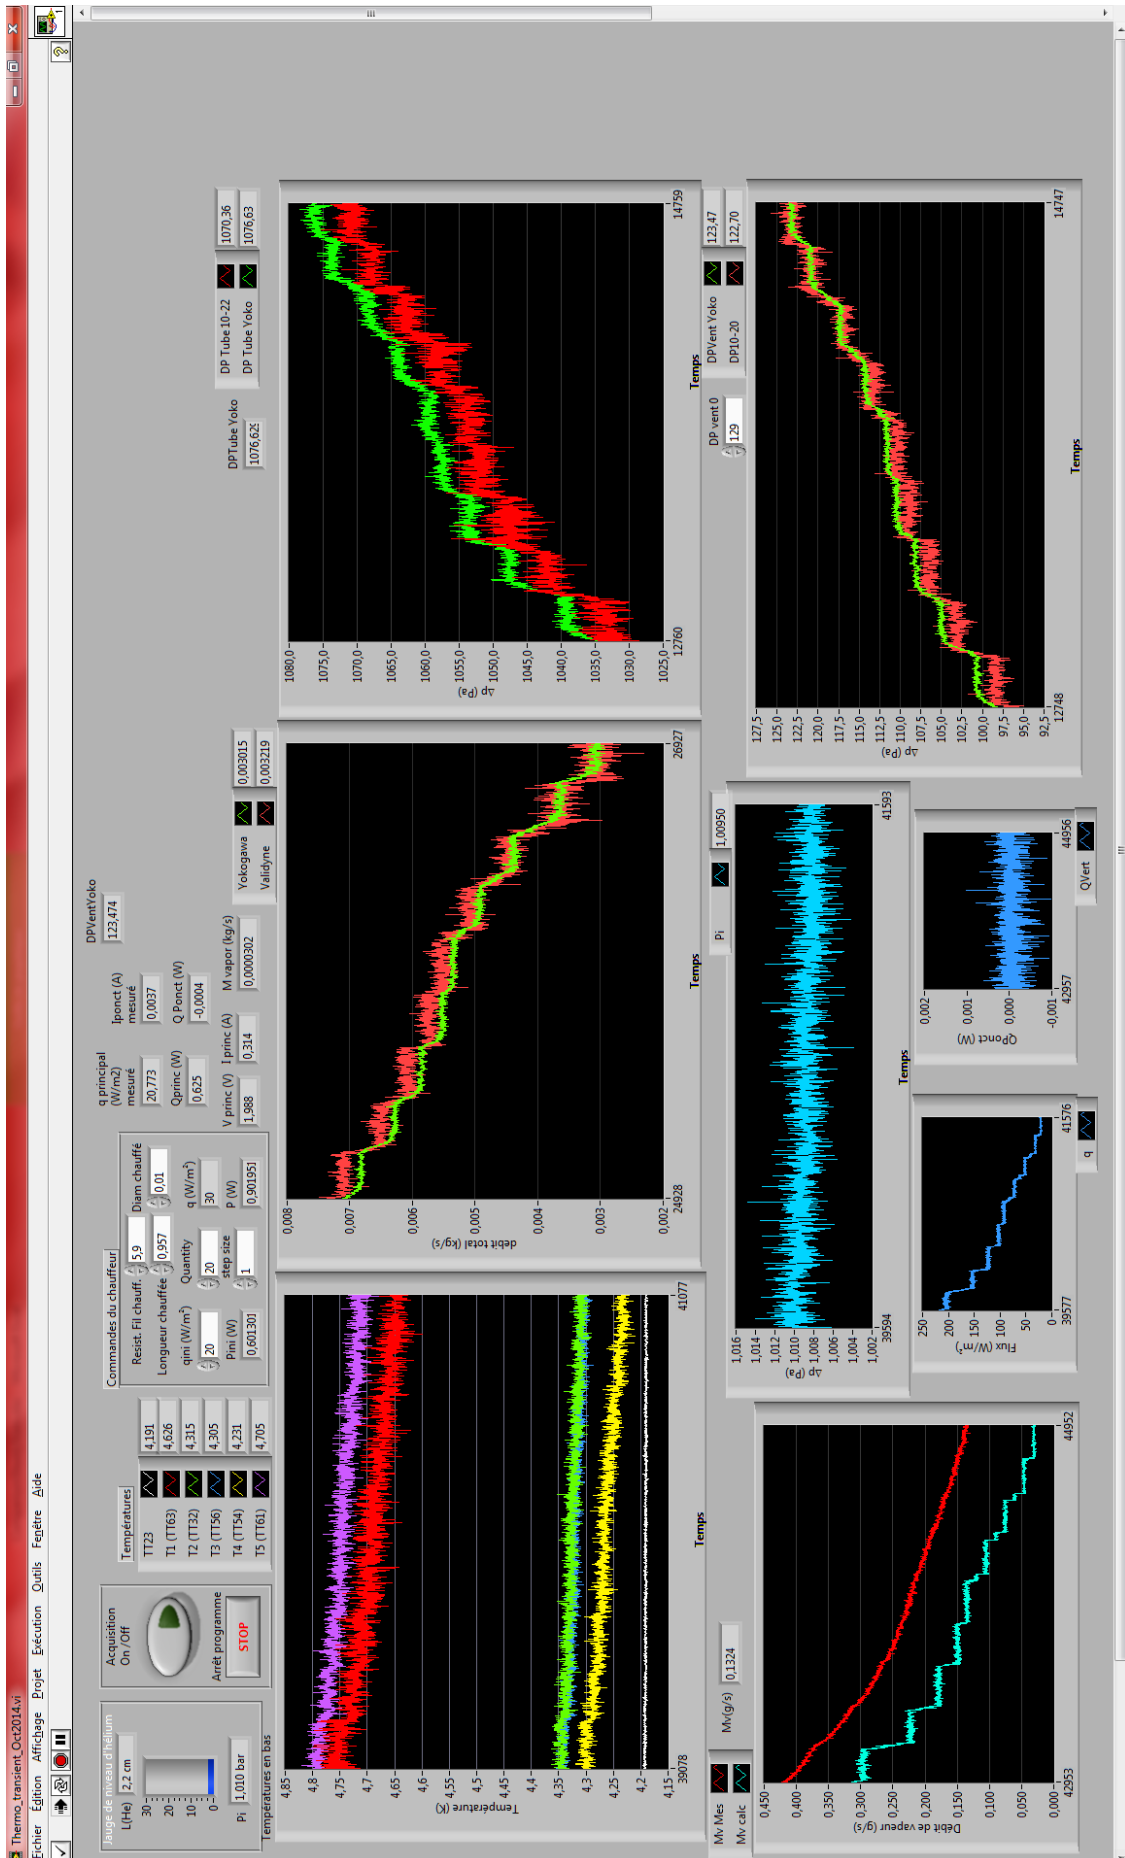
Thermo_transient_Oct2014.vi

Fichier Édition Affichage Projet Exécution Outils Fenêtre Aide

Jauge de niveau d'hélium
L(He) 2,2 cm
30 20 10 0
Pi 1,010 bar

Acquisition On/Off
Arrêt programme
STOP

Températures
TT23 4,191
T1 (TT63) 4,626
T2 (TT32) 4,315
T3 (TT56) 4,305
T4 (TT54) 4,231
T5 (TT61) 4,705

Commandes du chauffeur
Resist. Fil chauff. 5,9
Diam chauffé 0,01
Longueur chauffée 0,957
qini (W/m²) 20
Quantity 20
q (W/m²) 30
step size 1
Pini (W) 0,601301
P (W) 0,901951

q principal (W/m2) mesuré 20,773
Iponct (A) mesuré 0,0037
DPVentYoko 123,474
Qprinc (W) 0,625
Q Ponct (W) -0,0004
V princ (V) 1,988
I princ (A) 0,314
M vapor (kg/s) 0,0000302

Yokogawa 0,003015
Validyne 0,003219

DPTube Yoko 1076,625
DP Tube 10-22 1070,36
DP Tube Yoko 1076,63

DP vent 0 129
DPVent Yoko 123,47
DP10-20 122,70

Températures en bas
Température (K)
4,85 4,8 4,75 4,7 4,65 4,6 4,55 4,5 4,45 4,4 4,35 4,3 4,25 4,2 4,15
39078 Temps 41077

débit total (kg/s)
0,008 0,007 0,006 0,005 0,004 0,003 0,002
24928 Temps 26927

Δp (Pa)
1080,0 1075,0 1070,0 1065,0 1060,0 1055,0 1050,0 1045,0 1040,0 1035,0 1030,0 1025,0
12760 Temps 14759

Pi 1,00950
Δp (Pa)
1,016 1,014 1,012 1,010 1,008 1,006 1,004 1,002
39594 41593

Δp (Pa)
127,5 125,0 122,5 120,0 117,5 115,0 112,5 110,0 107,5 105,0 102,5 100,0 97,5 95,0 92,5
12748 Temps 14747

Mv Mes
Mv calc
Mv(g/s) 0,1324
Débit de vapeur (g/s)
0,450 0,400 0,350 0,300 0,250 0,200 0,150 0,100 0,050 0,000
42953 44952

Flux (W/m²)
250 200 150 100 50 0
39577 Temps 41576
q

QPonct (W)
0,002 0,001 0,000 -0,001
42957 44956
QVert